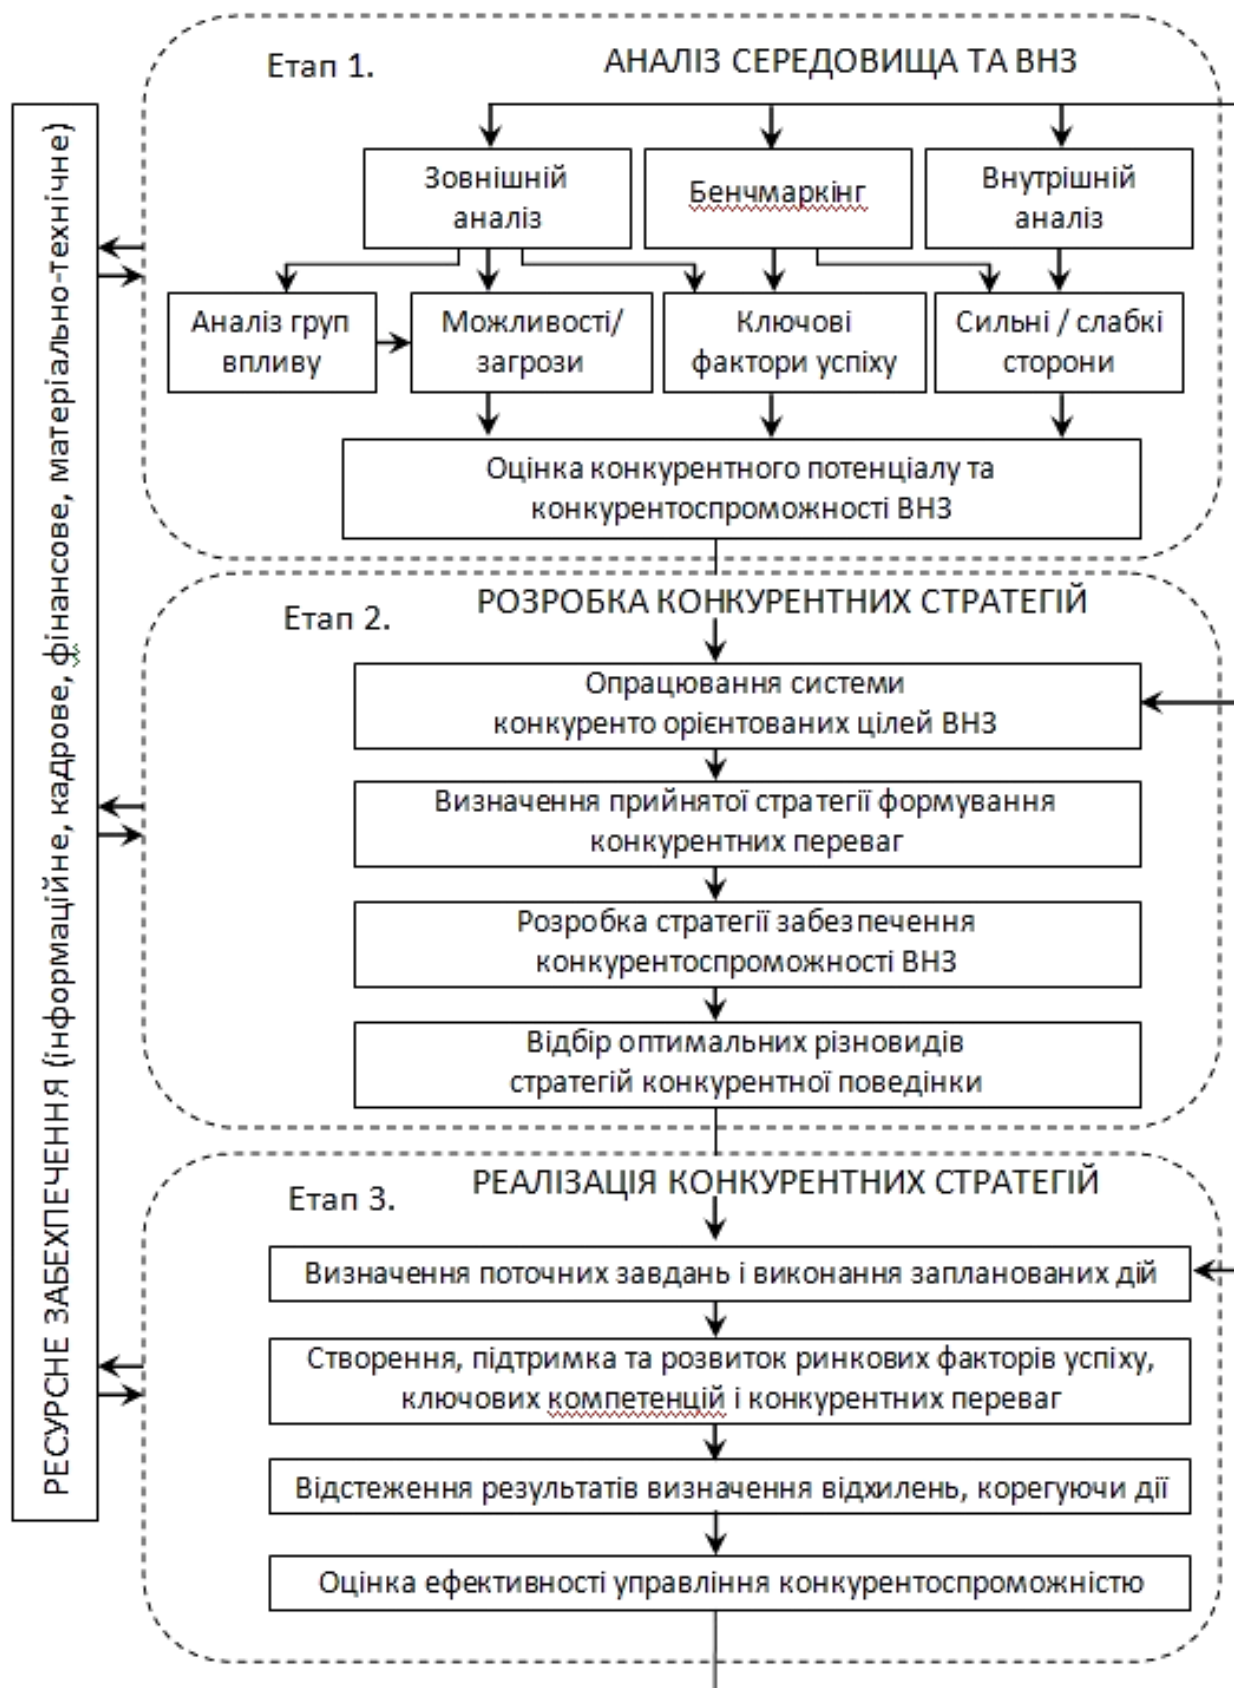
Етап 1. АНАЛІЗ СЕРЕДОВИЩА ТА ВНЗ

Зовнішній аналіз

Бенчмаркінг

Внутрішній аналіз

Аналіз груп впливу

Можливості/ загрози

Ключові фактори успіху

Сильні / слабкі сторони

Оцінка конкурентного потенціалу та конкурентоспроможності ВНЗ

Етап 2. РОЗРОБКА КОНКУРЕНТНИХ СТРАТЕГІЙ

Опрацювання системи конкуренто орієнтованих цілей ВНЗ

Визначення прийнятої стратегії формування конкурентних переваг

Розробка стратегії забезпечення конкурентоспроможності ВНЗ

Відбір оптимальних різновидів стратегій конкурентної поведінки

Етап 3. РЕАЛІЗАЦІЯ КОНКУРЕНТНИХ СТРАТЕГІЙ

Визначення поточних завдань і виконання запланованих дій

Створення, підтримка та розвиток ринкових факторів успіху, ключових компетенцій і конкурентних переваг

Відстеження результатів визначення відхилень, корегуючи дії

Оцінка ефективності управління конкурентоспроможністю

РЕСУРСНЕ ЗАБЕЗПЕЧЕННЯ (інформаційне, кадрове, фінансове, матеріально-технічне)